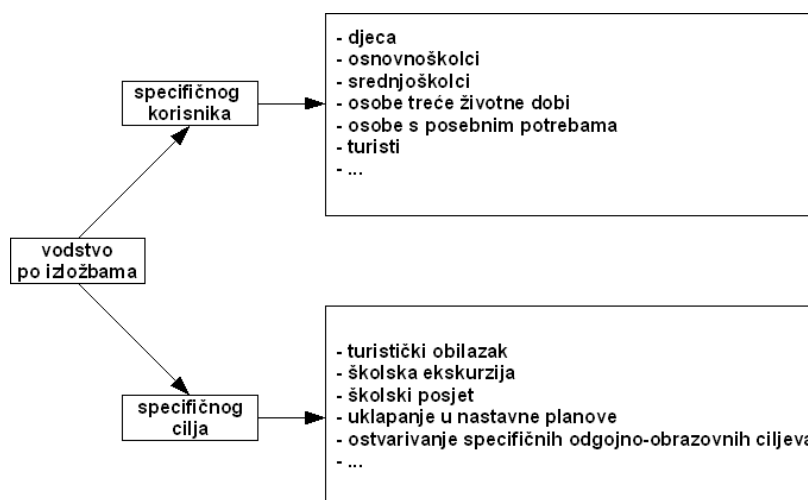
vodstvo po izložbama

specifičnog korisnika

- djeca
- osnovnoškolci
- srednjoškolci
- osobe treće životne dobi
- osobe s posebnim potrebama
- turisti
- ...

specifičnog cilja

- turistički obilazak
- školska ekskurzija
- školski posjet
- uklapanje u nastavne planove
- ostvarivanje specifičnih odgojno-obrazovnih ciljeva
- ...